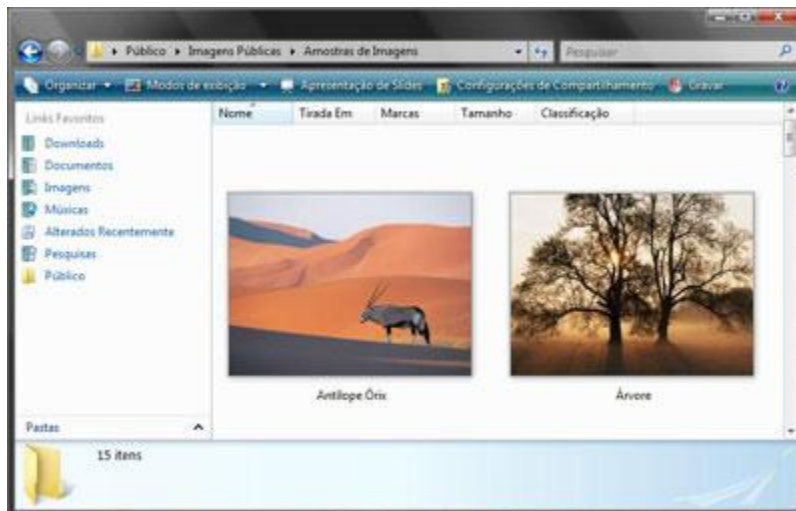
Público ▸ Imagens Públicas ▸ Amostras de Imagens

Pesquisar

Organizar ▾ Modos de exibição ▾ Apresentação de Slides Configurações de Compartilhamento Gravar

Links Favoritos

Downloads

Documentos

Imagens

Músicas

Alterados Recentemente

Pesquisas

Público

Nome

Tirada Em

Marcas

Tamanho

Classificação

Antílope Órix

Árvore

Pastas

15 itens